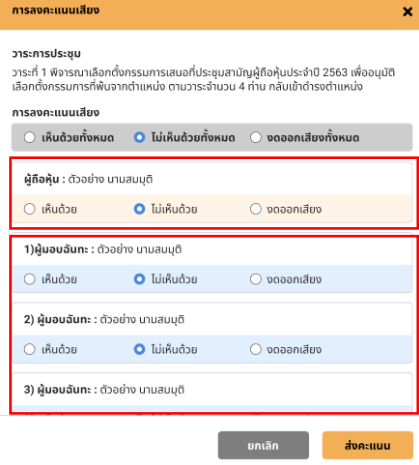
การลงคะแนนเสียง

วาระการประชุม

วาระที่ 1 พิจารณาเลือกตั้งกรรมการเสนอที่ประชุมสามัญผู้ถือหุ้นประจำปี 2563 เพื่ออนุมัติเลือกตั้งกรรมการที่พ้นจากตำแหน่ง ตามวาระจำนวน 4 ท่าน กลับเข้าดำรงตำแหน่ง

การลงคะแนนเสียง

เห็นด้วยทั้งหมด ไม่เห็นด้วยทั้งหมด งดออกเสียงทั้งหมด

ผู้ถือหุ้น : ตัวอย่าง นามสมมุติ

เห็นด้วย ไม่เห็นด้วย งดออกเสียง

1)ผู้มอบฉันทะ : ตัวอย่าง นามสมมุติ

เห็นด้วย ไม่เห็นด้วย งดออกเสียง

2) ผู้มอบฉันทะ : ตัวอย่าง นามสมมุติ

เห็นด้วย ไม่เห็นด้วย งดออกเสียง

3) ผู้มอบฉันทะ : ตัวอย่าง นามสมมุติ

ยกเลิก ส่งคะแนน